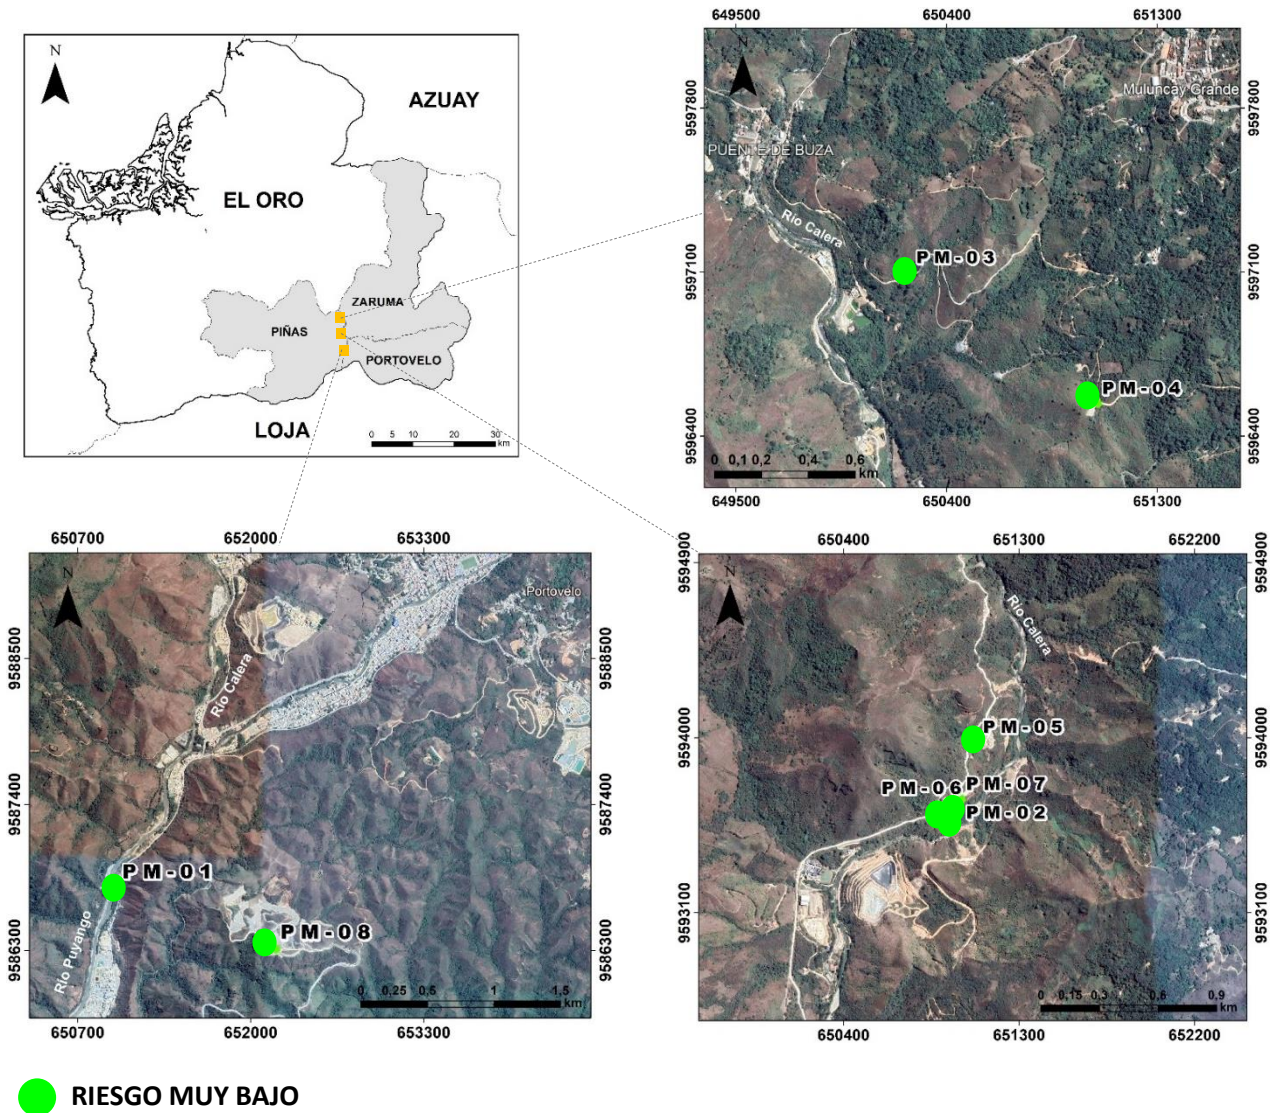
N
AZUAY
EL ORO
ZARUMA
PIÑAS
PORTOVELO
LOJA
0 5 10 20 30 km

649500 650400 651300
9597800
9597100
9596400
N
Muluncay Grande
PUENTE DE BUZA
Rio Calera
PM-03
PM-04
0 0,1 0,2 0,4 0,6 km
649500 650400 651300

650700 652000 653300
9588500
9587400
9586300
N
Portovelo
Rio Calera
PM-01
PM-08
Rio Puyango
0 0,25 0,5 1 1,5 km
650700 652000 653300

650400 651300 652200
9594900
9594000
9593100
N
Rio Calera
PM-05
PM-06
PM-07
PM-02
0 0,15 0,3 0,6 0,9 km
650400 651300 652200

RIESGO MUY BAJO